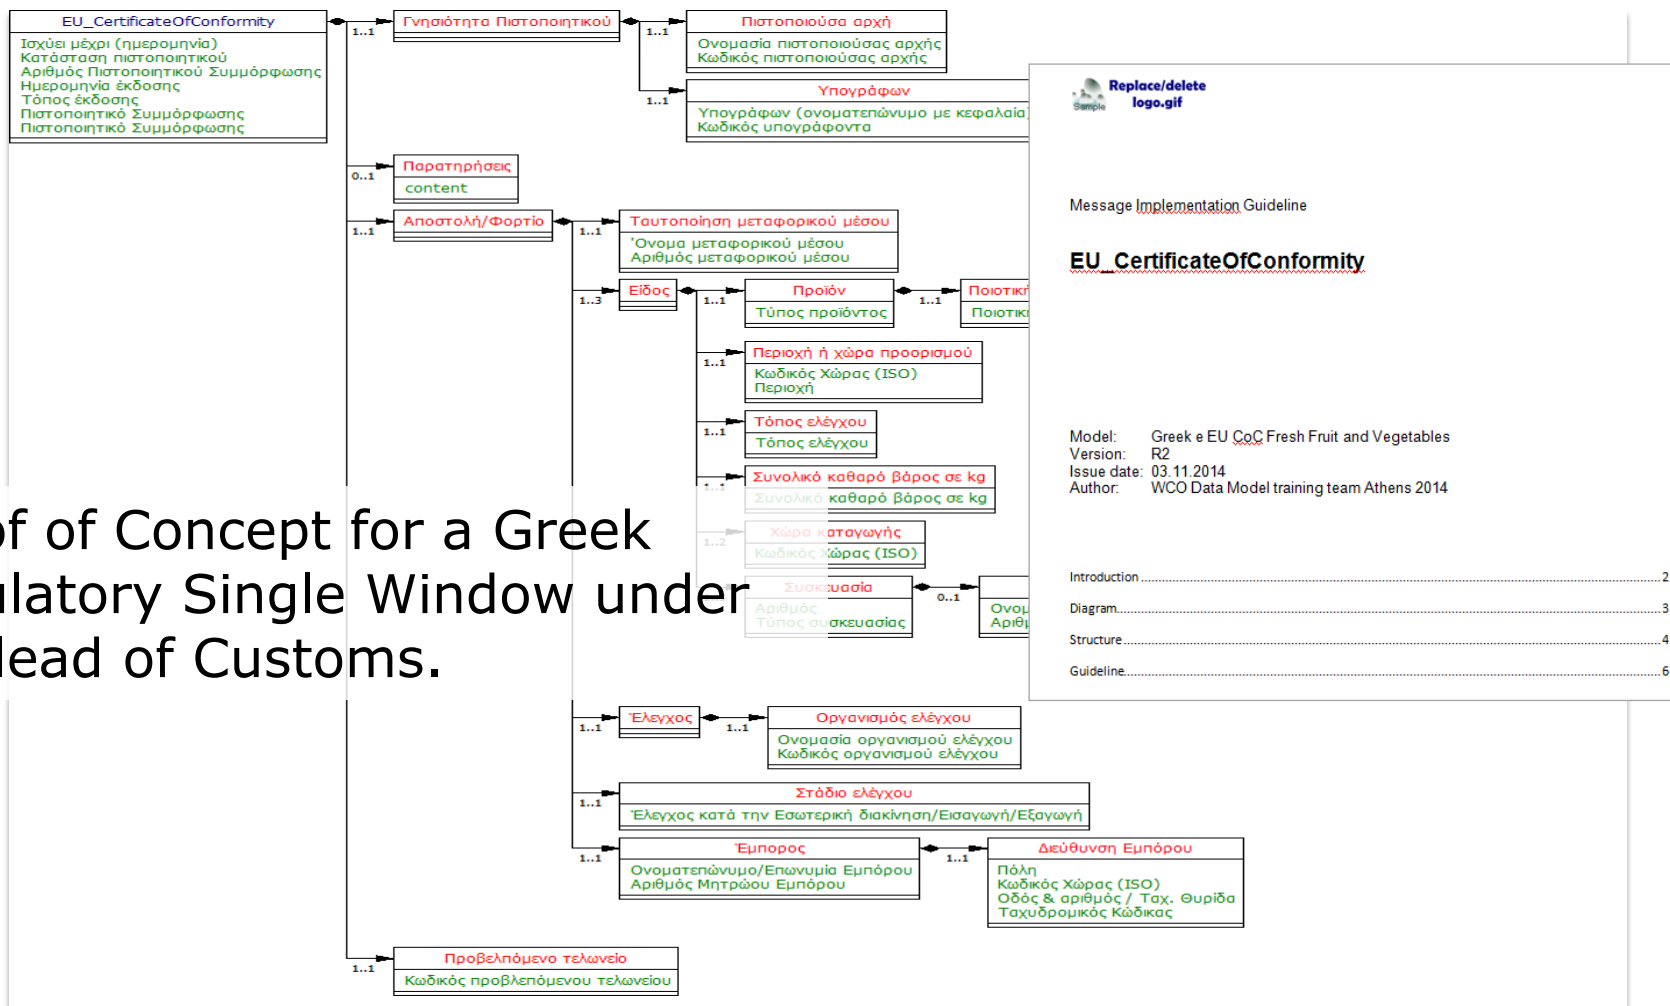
EU_CertificateOfConformity
Ισχύει μέχρι (ημερομηνία)
Κατάσταση πιστοποιητικού
Αριθμός Πιστοποιητικού Συμμόρφωσης
Ημερομηνία έκδοσης
Τόπος έκδοσης
Πιστοποιητικό Συμμόρφωσης
Πιστοποιητικό Συμμόρφωσης

1..1
Γνησιότητα Πιστοποιητικού

1..1
Πιστοποιούσα αρχή
Ονομασία πιστοποιούσας αρχής
Κωδικός πιστοποιούσας αρχής

1..1
Υπογράφων
Υπογράφων (ονοματεπώνυμο με κεφαλαία)
Κωδικός υπογράφοντα

0..1
Παρατηρήσεις
content

1..1
Αποστολή/Φορτίο

1..1
Ταυτοποίηση μεταφορικού μέσου
Όνομα μεταφορικού μέσου
Αριθμός μεταφορικού μέσου

1..3
Είδος

1..1
Προϊόν
Τύπος προϊόντος

1..1
Ποιοτική
Ποιοτική

1..1
Περιοχή ή χώρα προορισμού
Κωδικός Χώρας (ISO)
Περιοχή

1..1
Τόπος ελέγχου
Τόπος ελέγχου

1..1
Συνολικό καθαρό βάρος σε kg
Συνολικό καθαρό βάρος σε kg

1..2
Χώρα καταγωγής
Κωδικός Χώρας (ISO)

Συσκευασία
Αριθμός
Τύπος συσκευασίας

0..1
Ονομ
Αριθμ

of of Concept for a Greek
ulatory Single Window under
lead of Customs.

1..1
Έλεγχος

1..1
Οργανισμός ελέγχου
Ονομασία οργανισμού ελέγχου
Κωδικός οργανισμού ελέγχου

1..1
Στάδιο ελέγχου
Έλεγχος κατά την Εσωτερική διακίνηση/Εισαγωγή/Εξαγωγή

1..1
Έμπορος
Ονοματεπώνυμο/Επωνυμία Εμπόρου
Αριθμός Μητρώου Εμπόρου

1..1
Διεύθυνση Εμπόρου
Πόλη
Κωδικός Χώρας (ISO)
Οδός & αριθμός / Ταχ. Θυρίδα
Ταχυδρομικός Κώδικας

1..1
Προβλεπόμενο τελωνείο
Κωδικός προβλεπόμενου τελωνείου

Sample
Replace/delete logo.gif

Message Implementation Guideline

EU_CertificateOfConformity

Model: Greek e EU CoC Fresh Fruit and Vegetables
Version: R2
Issue date: 03.11.2014
Author: WCO Data Model training team Athens 2014

Introduction 2
Diagram 3
Structure 4
Guideline 6